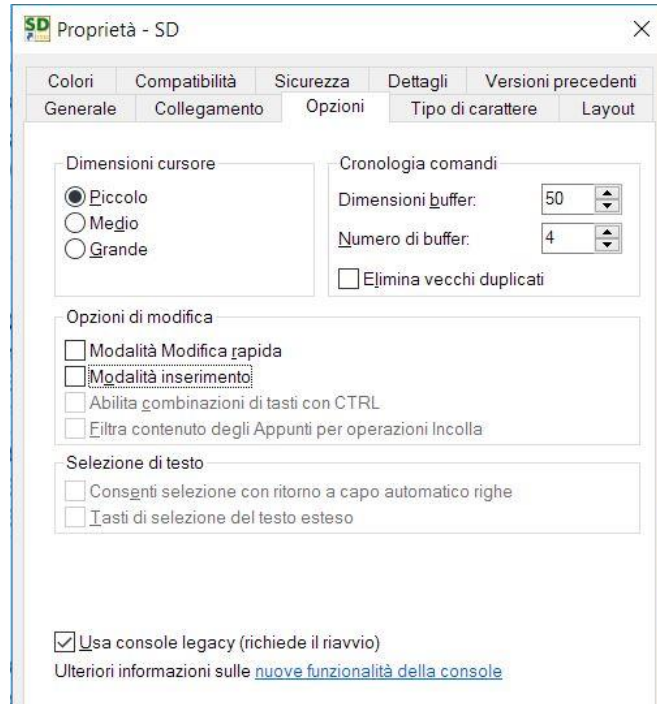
SD Proprietà - SD

×

Colori | Compatibilità | Sicurezza | Dettagli | Versioni precedenti
Generale | Collegamento | Opzioni | Tipo di carattere | Layout

Dimensioni cursore
Piccolo
Medio
Grande

Cronologia comandi
Dimensioni buffer: 50
Numero di buffer: 4
Elimina vecchi duplicati

Opzioni di modifica
Modalità Modifica rapida
Modalità inserimento
Abilita combinazioni di tasti con CTRL
Filtra contenuto degli Appunti per operazioni Incolla

Selezione di testo
Consenti selezione con ritorno a capo automatico righe
Tasti di selezione del testo esteso

Usa console legacy (richiede il riavvio)
Ulteriori informazioni sulle nuove funzionalità della console